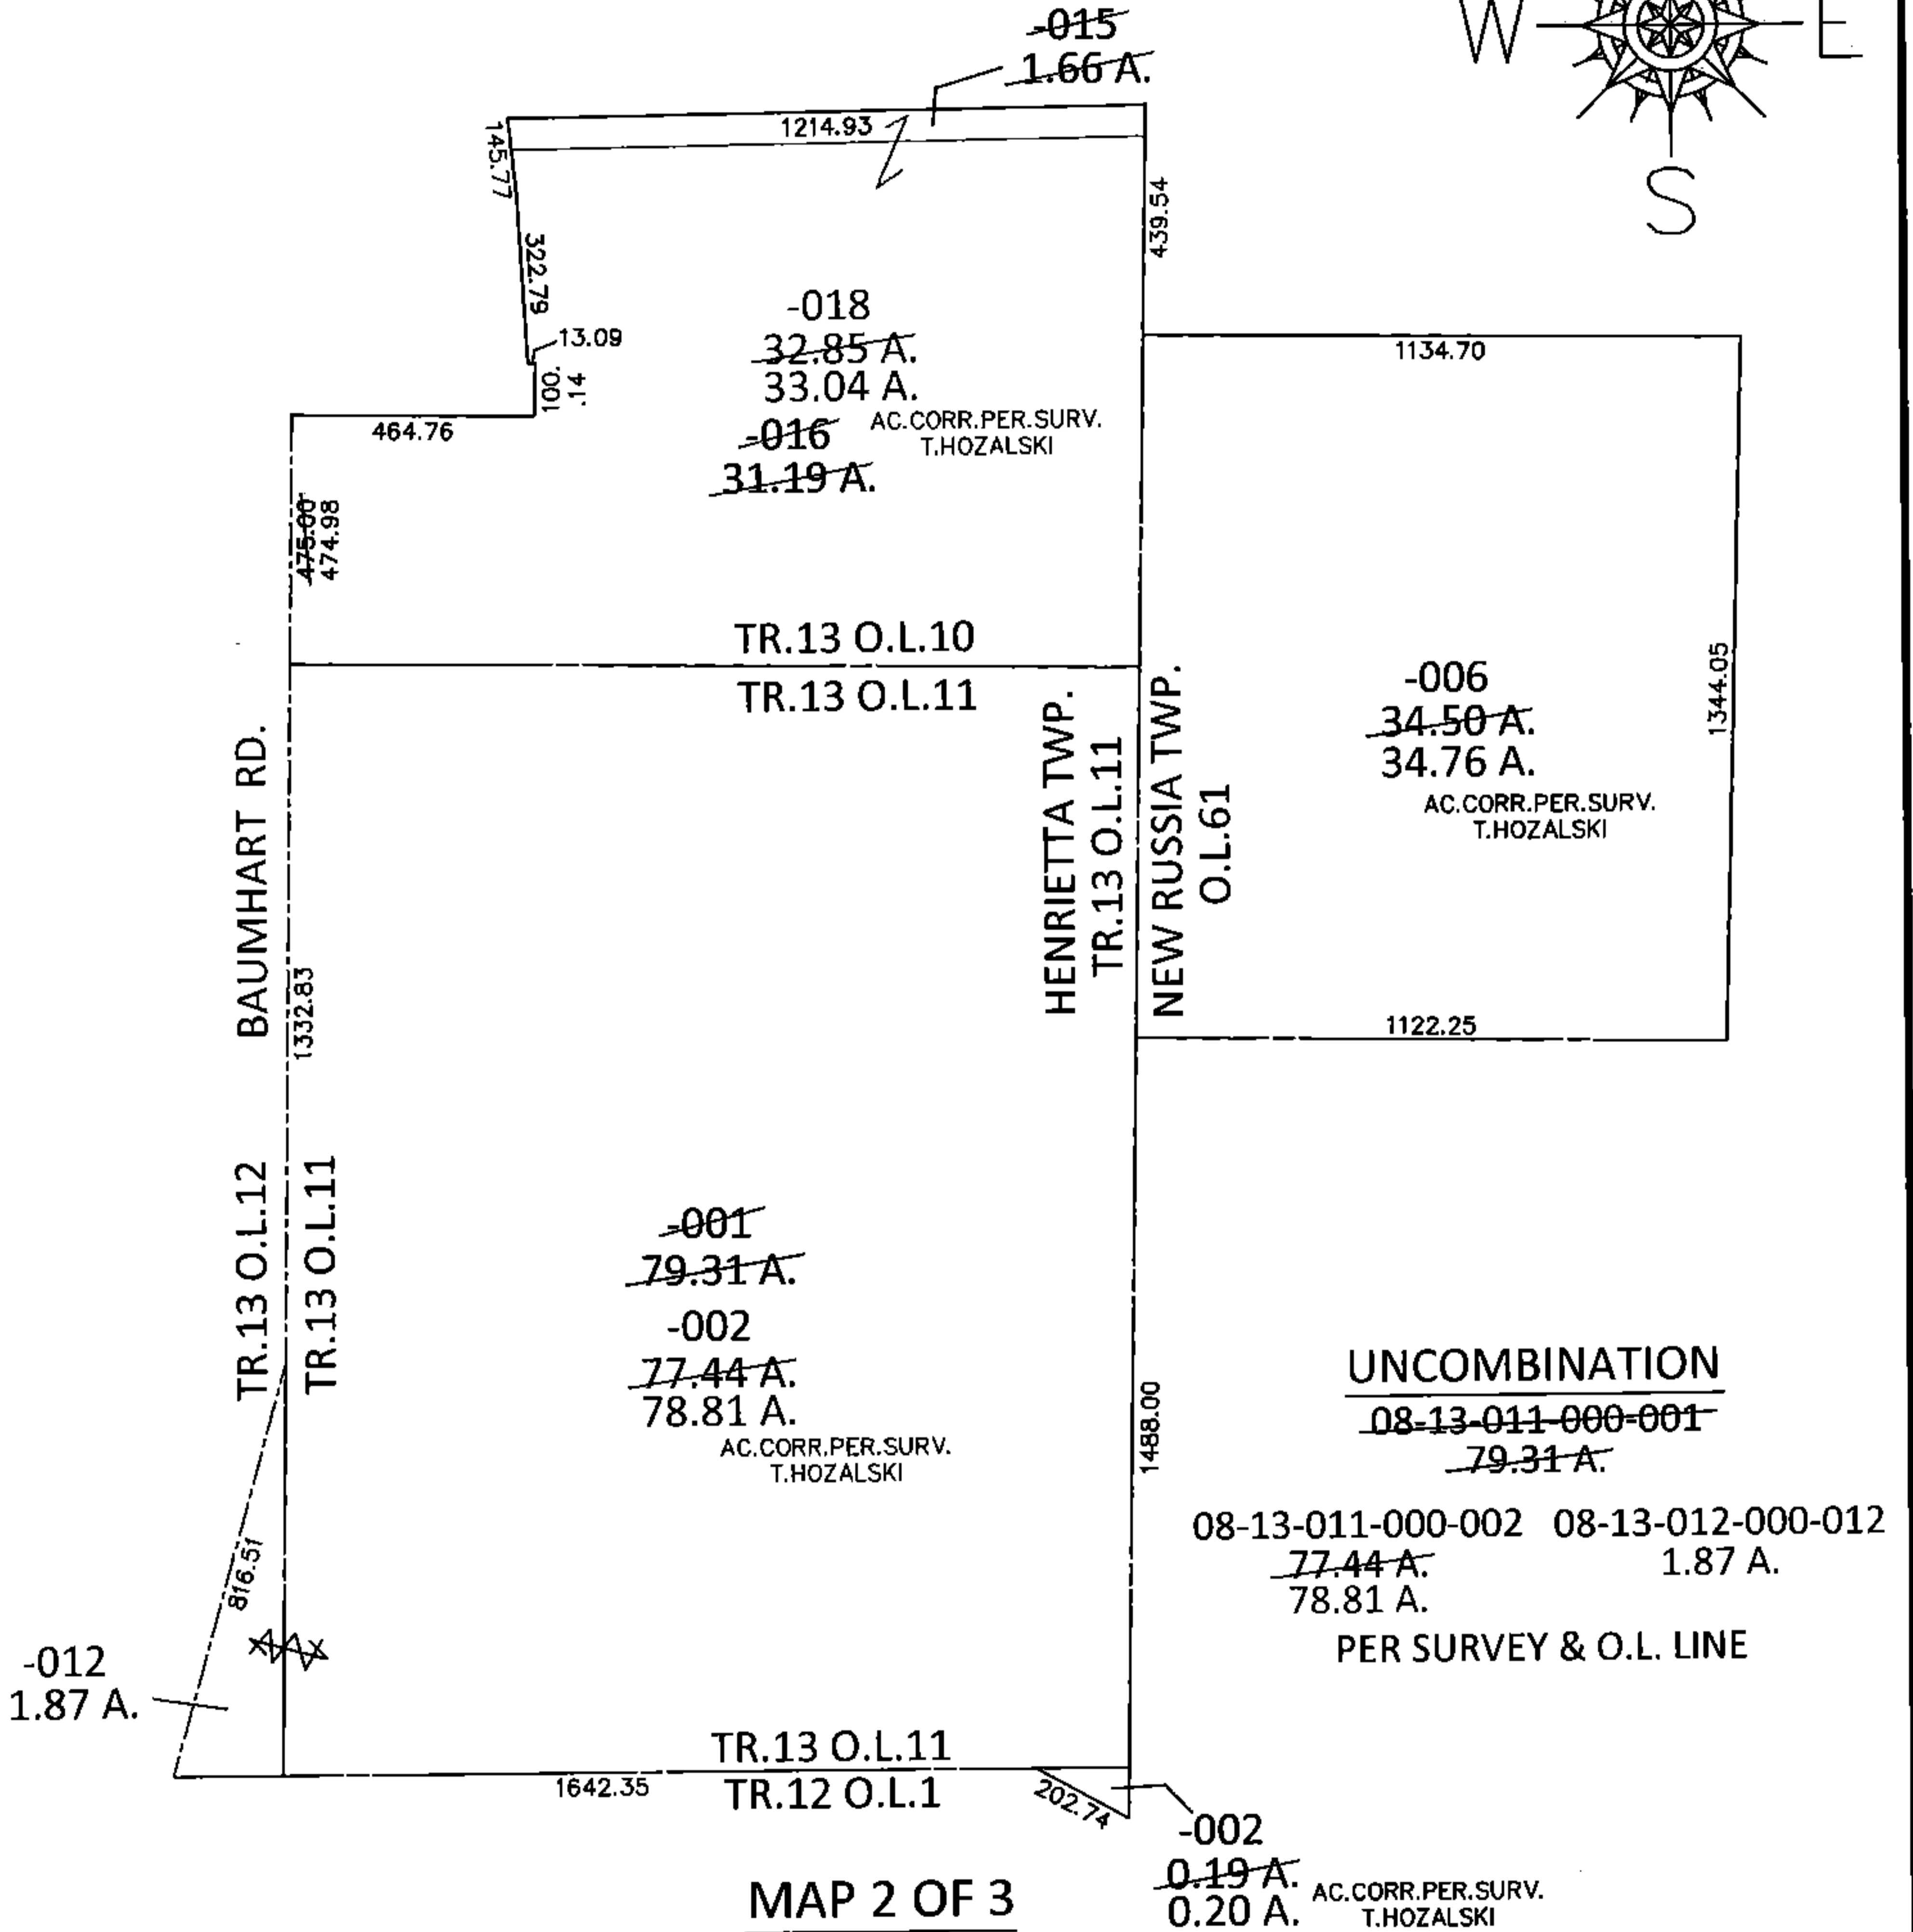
W E S

-015
1.66 A.

1214.93

145.77

322.79

439.54

13.09

100.14

-018
32.85 A.
33.04 A.
AC.CORR.PER.SURV.
T.HOZALSKI
-016
31.19 A.

464.76

475.00
474.98

1134.70

TR.13 O.L.10
TR.13 O.L.11

-006
34.50 A.
34.76 A.
AC.CORR.PER.SURV.
T.HOZALSKI

1344.05

HENRIETTA TWP.
TR.13 O.L.11

NEW RUSSIA TWP.
O.L.61

BAUMHART RD.

1332.83

1122.25

TR.13 O.L.12
TR.13 O.L.11

-001
79.31 A.
-002
77.44 A.
78.81 A.
AC.CORR.PER.SURV.
T.HOZALSKI

1488.00

UNCOMBINATION
08-13-011-000-001
79.31 A.

08-13-011-000-002
77.44 A.
78.81 A.

08-13-012-000-012
1.87 A.

PER SURVEY & O.L. LINE

816.51

-012
1.87 A.

TR.13 O.L.11
TR.12 O.L.1

1642.35

202.74

-002
0.19 A.
0.20 A.
AC.CORR.PER.SURV.
T.HOZALSKI

MAP 2 OF 3